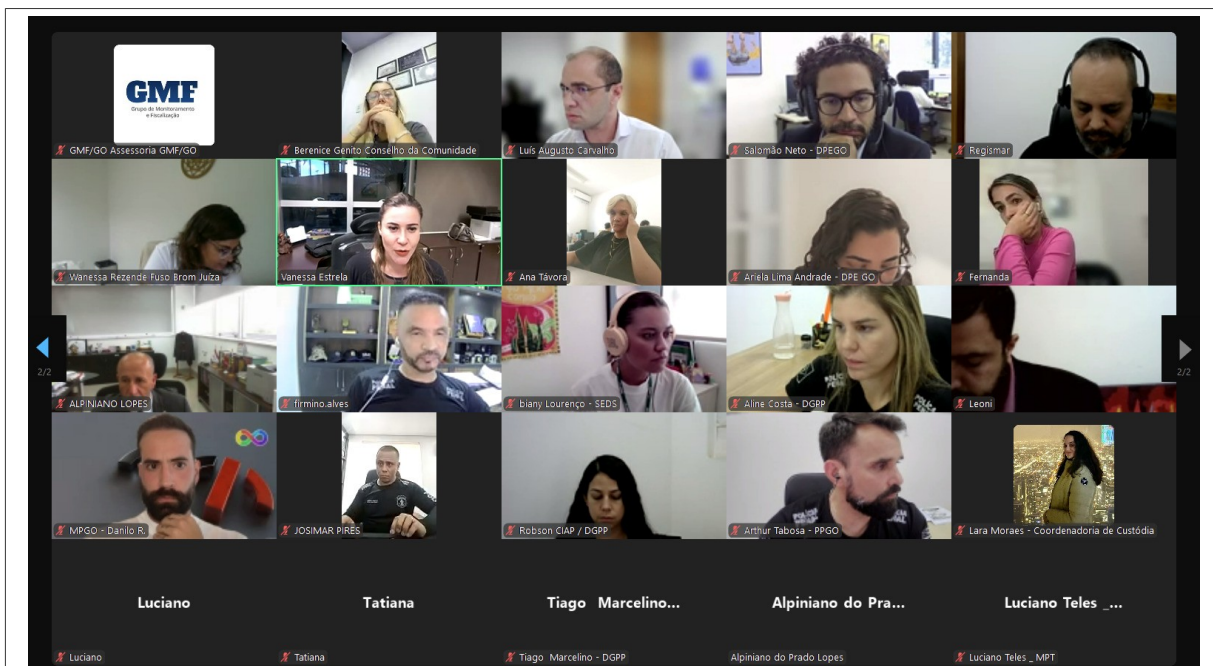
GMF
Grupo de Monitoramento e Fiscalização
GMF/GO Assessoria GMF/GO
Berenice Genito Conselho da Comunidade
Luís Augusto Carvalho
Salomão Neto - DPEGO
Regismar
Wanessa Rezende Fuso Brom Juíza
Vanessa Estrela
Ana Távora
Ariela Lima Andrade - DPE GO
Fernanda
2/2
ALPINIANO LOPES
firmino.alves
biany Lourenço - SEDS
Aline Costa - DGPP
Leoni
2/2
MPGO - Danilo R.
JOSIMAR PIRES
Robson CIAP / DGPP
Arthur Tabosa - PPGO
Lara Moraes - Coordenadoria de Custódia
Luciano
Tatiana
Tiago Marcelino...
Alpiniano do Pra...
Luciano Teles _...
Luciano
Tatiana
Tiago Marcelino - DGPP
Alpiniano do Prado Lopes
Luciano Teles _ MPT